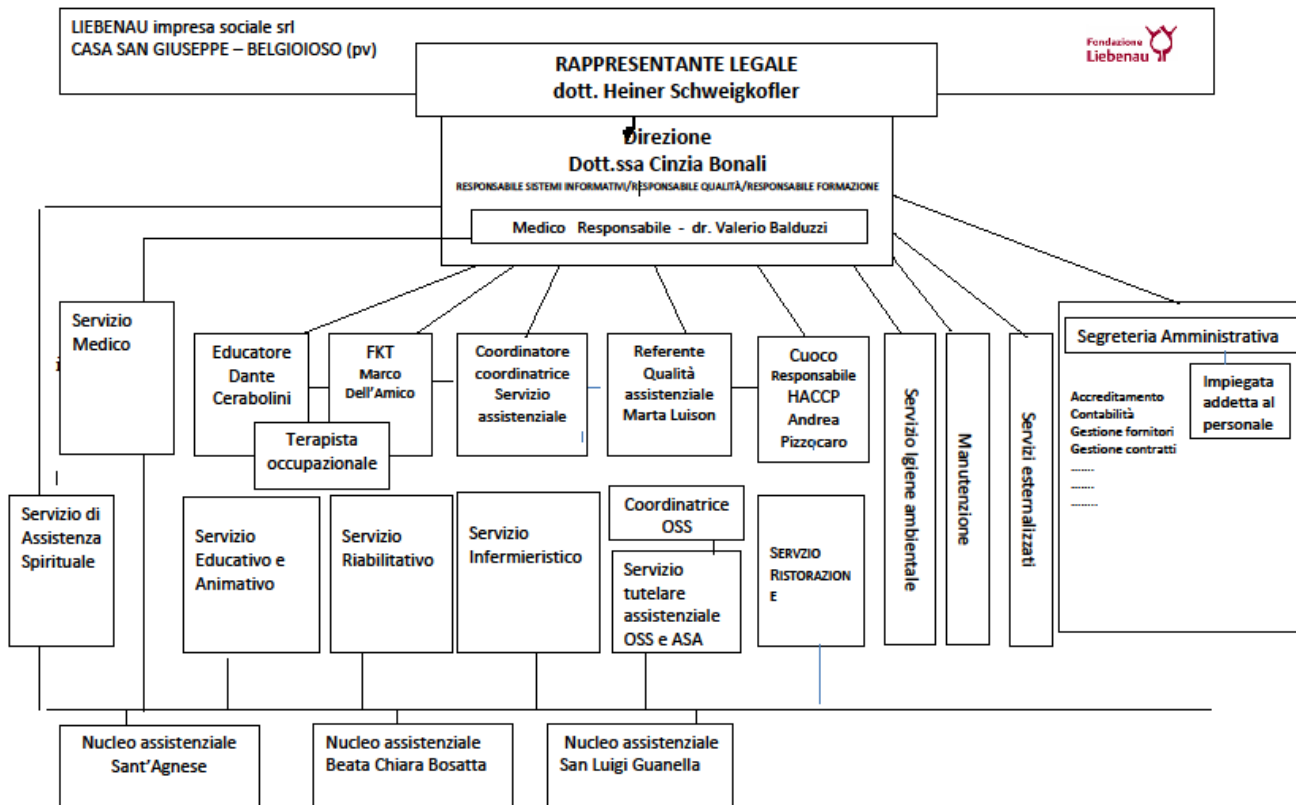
LIEBENAU impresa sociale srl
CASA SAN GIUSEPPE – BELGIOIOSO (pv)

Fondazione Liebenau

RAPPRESENTANTE LEGALE
dott. Heiner Schweigkofler

Direzione
Dott.ssa Cinzia Bonali
RESPONSABILE SISTEMI INFORMATIVI/RESPONSABILE QUALITÀ/RESPONSABILE FORMAZIONE

Medico Responsabile - dr. Valerio Balduzzi

Servizio Medico

Educatore Dante Cerabolini

FKT Marco Dell'Amico

Terapista occupazionale

Coordinatore coordinatrice Servizio assistenziale

Referente Qualità assistenziale Marta Luison

Cuoco Responsabile HACCP Andrea Pizzocaro

Servizio igiene ambientale

Manutenzione

Servizi esternalizzati

Segreteria Amministrativa

Accreditamento
Contabilità
Gestione fornitori
Gestione contratti
.......
.......
.......

Impiegata addetta al personale

Servizio di Assistenza Spirituale

Servizio Educativo e Animativo

Servizio Riabilitativo

Servizio Infermieristico

Coordinatrice OSS

Servizio tutelare assistenziale OSS e ASA

SERVZIO RISTORAZIONE

Nucleo assistenziale Sant'Agnese

Nucleo assistenziale Beata Chiara Bosatta

Nucleo assistenziale San Luigi Guanella